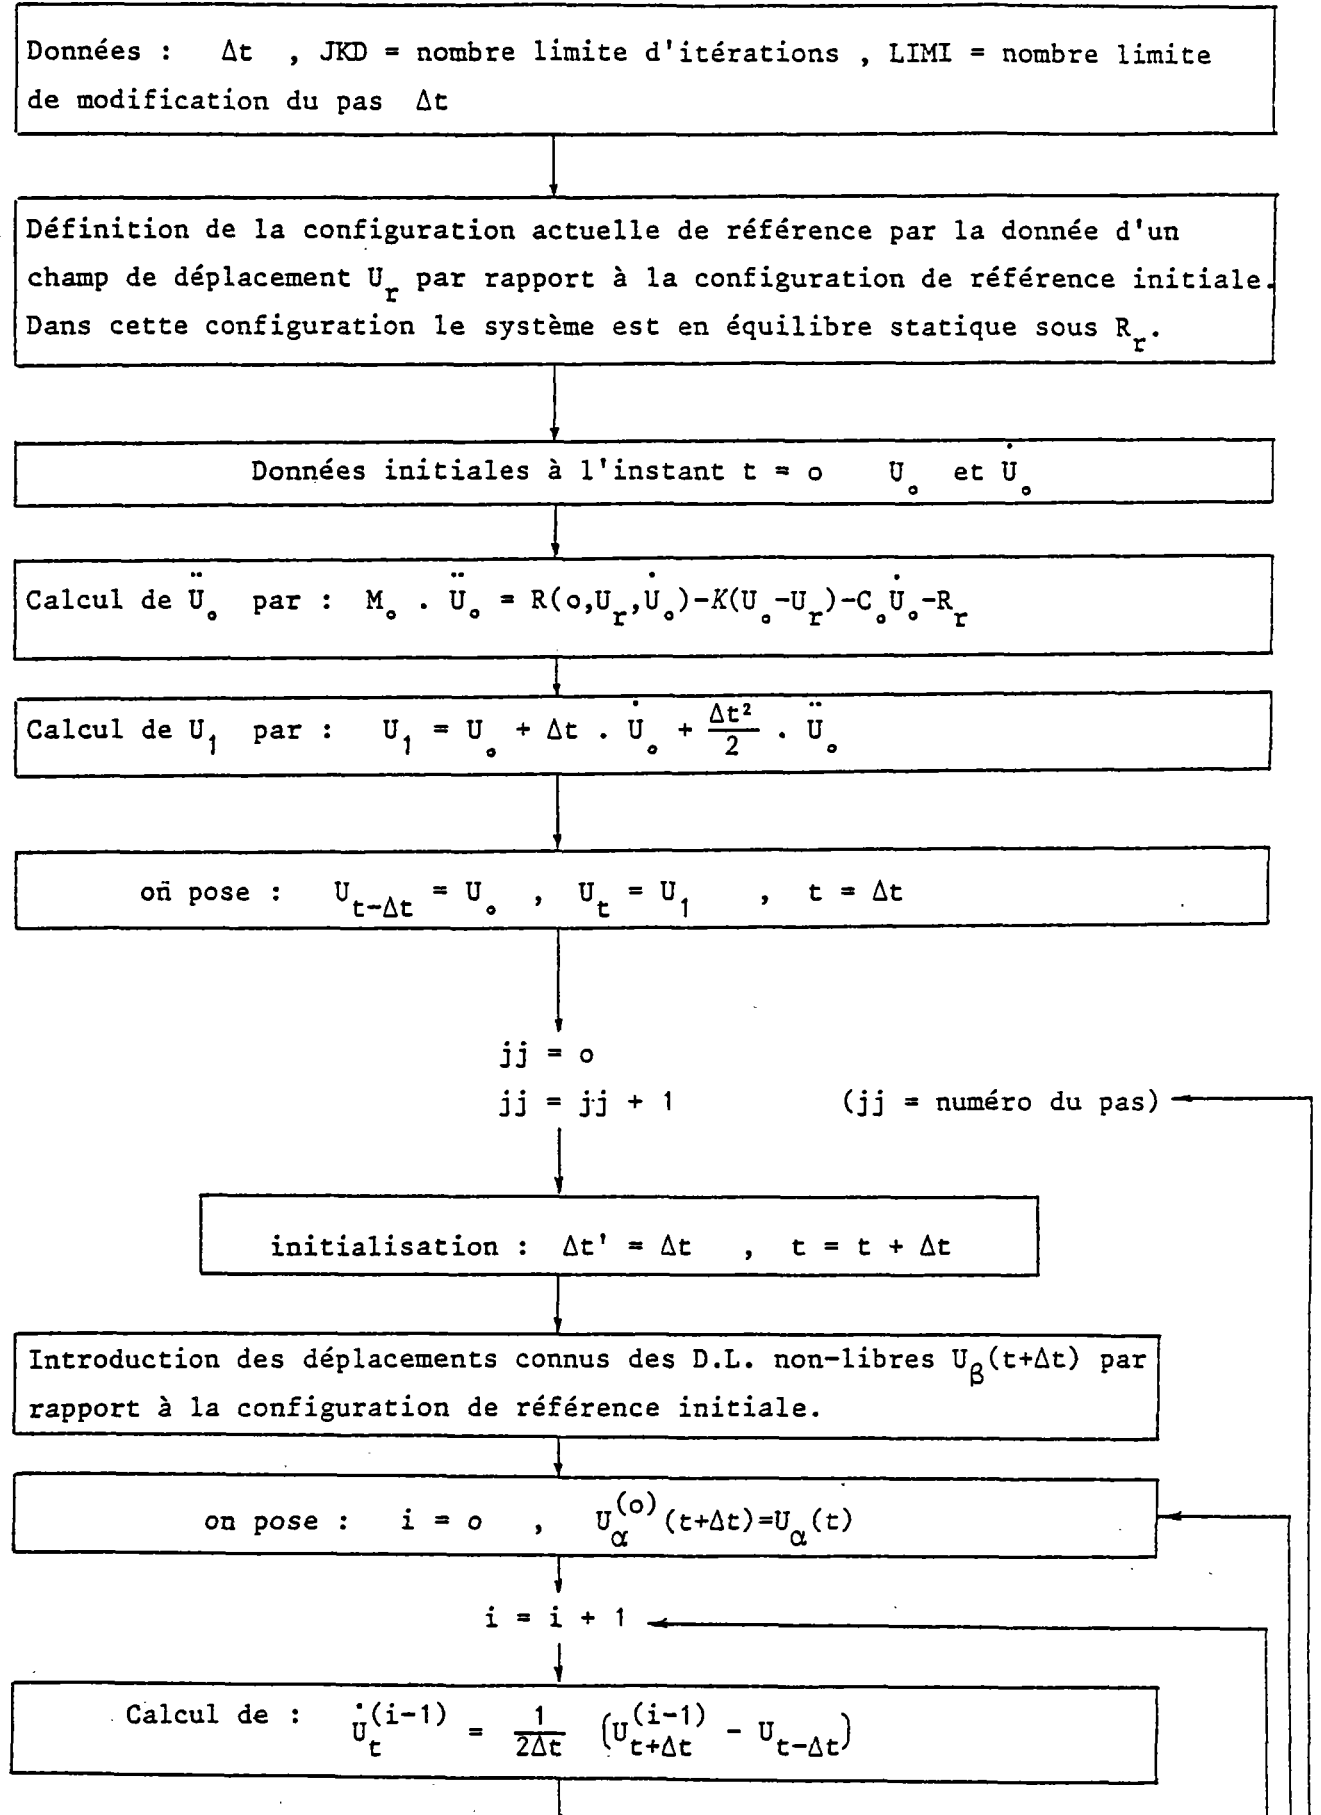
Données : $\Delta t$ , JKD = nombre limite d'itérations , LIMI = nombre limite de modification du pas $\Delta t$

Définition de la configuration actuelle de référence par la donnée d'un champ de déplacement $U_r$ par rapport à la configuration de référence initiale. Dans cette configuration le système est en équilibre statique sous $R_r$.

Données initiales à l'instant t = o $U_o$ et $\dot{U}_o$

Calcul de $\ddot{U}_o$ par : $M_o \cdot \ddot{U}_o = R(o,U_r,\dot{U}_o)-K(U_o-U_r)-C_o\dot{U}_o-R_r$

Calcul de $U_1$ par : $U_1 = U_o + \Delta t \cdot \dot{U}_o + \frac{\Delta t^2}{2} \cdot \ddot{U}_o$

oñ pose : $U_{t-\Delta t} = U_o$ , $U_t = U_1$ , $t = \Delta t$

jj = o
jj = jj + 1 (jj = numéro du pas)

initialisation : $\Delta t' = \Delta t$ , $t = t + \Delta t$

Introduction des déplacements connus des D.L. non-libres $U_\beta(t+\Delta t)$ par rapport à la configuration de référence initiale.

on pose : i = o , $U_\alpha^{(o)}(t+\Delta t)=U_\alpha(t)$

i = i + 1

Calcul de : $\dot{U}_t^{(i-1)} = \frac{1}{2\Delta t} \left(U_{t+\Delta t}^{(i-1)} - U_{t-\Delta t}\right)$